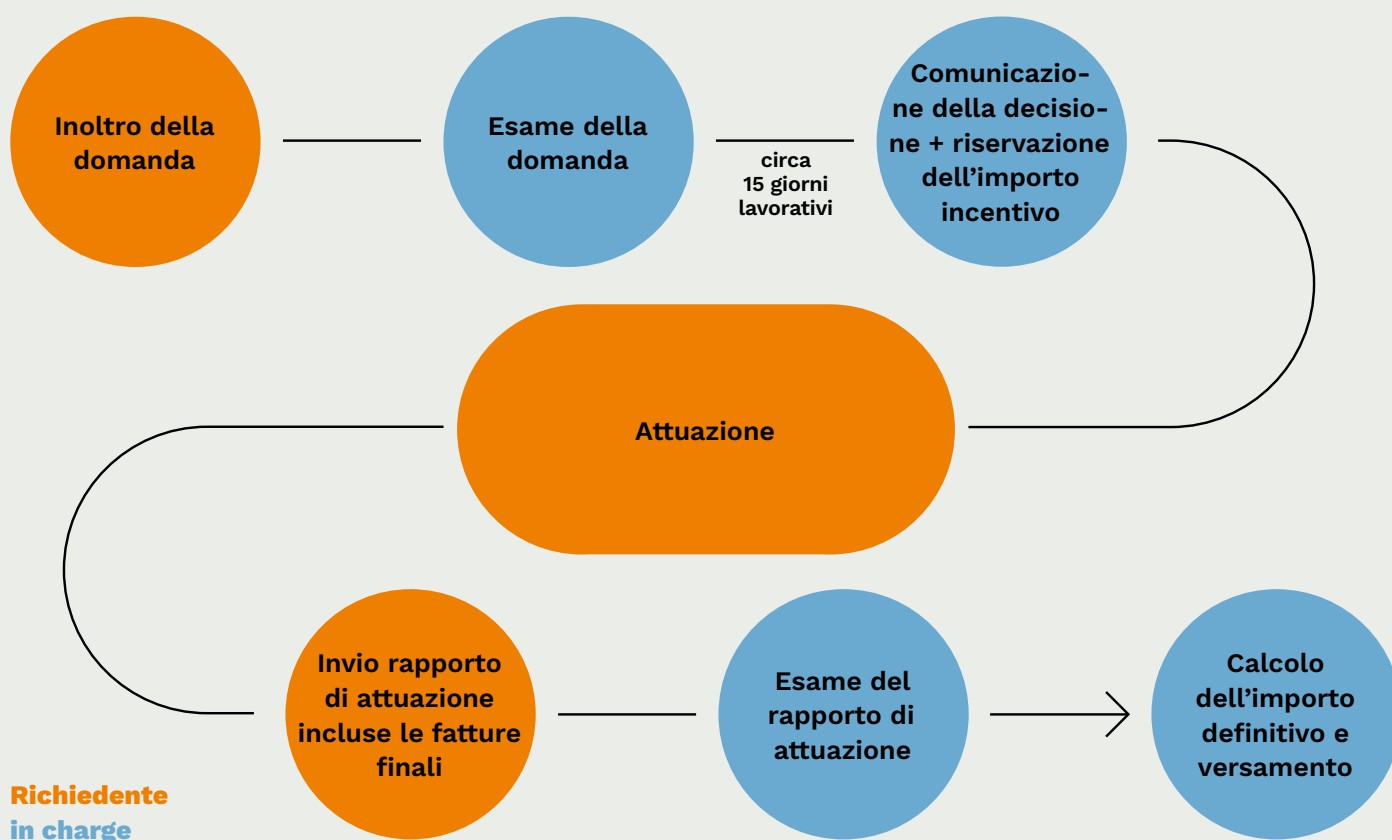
Inoltro della domanda

Esame della domanda

circa 15 giorni lavorativi

Comunicazione della decisione + riservazione dell’importo incentivo

Attuazione

Invio rapporto di attuazione incluse le fatture finali

Esame del rapporto di attuazione

Calcolo dell’importo definitivo e versamento

Richiedente

in charge